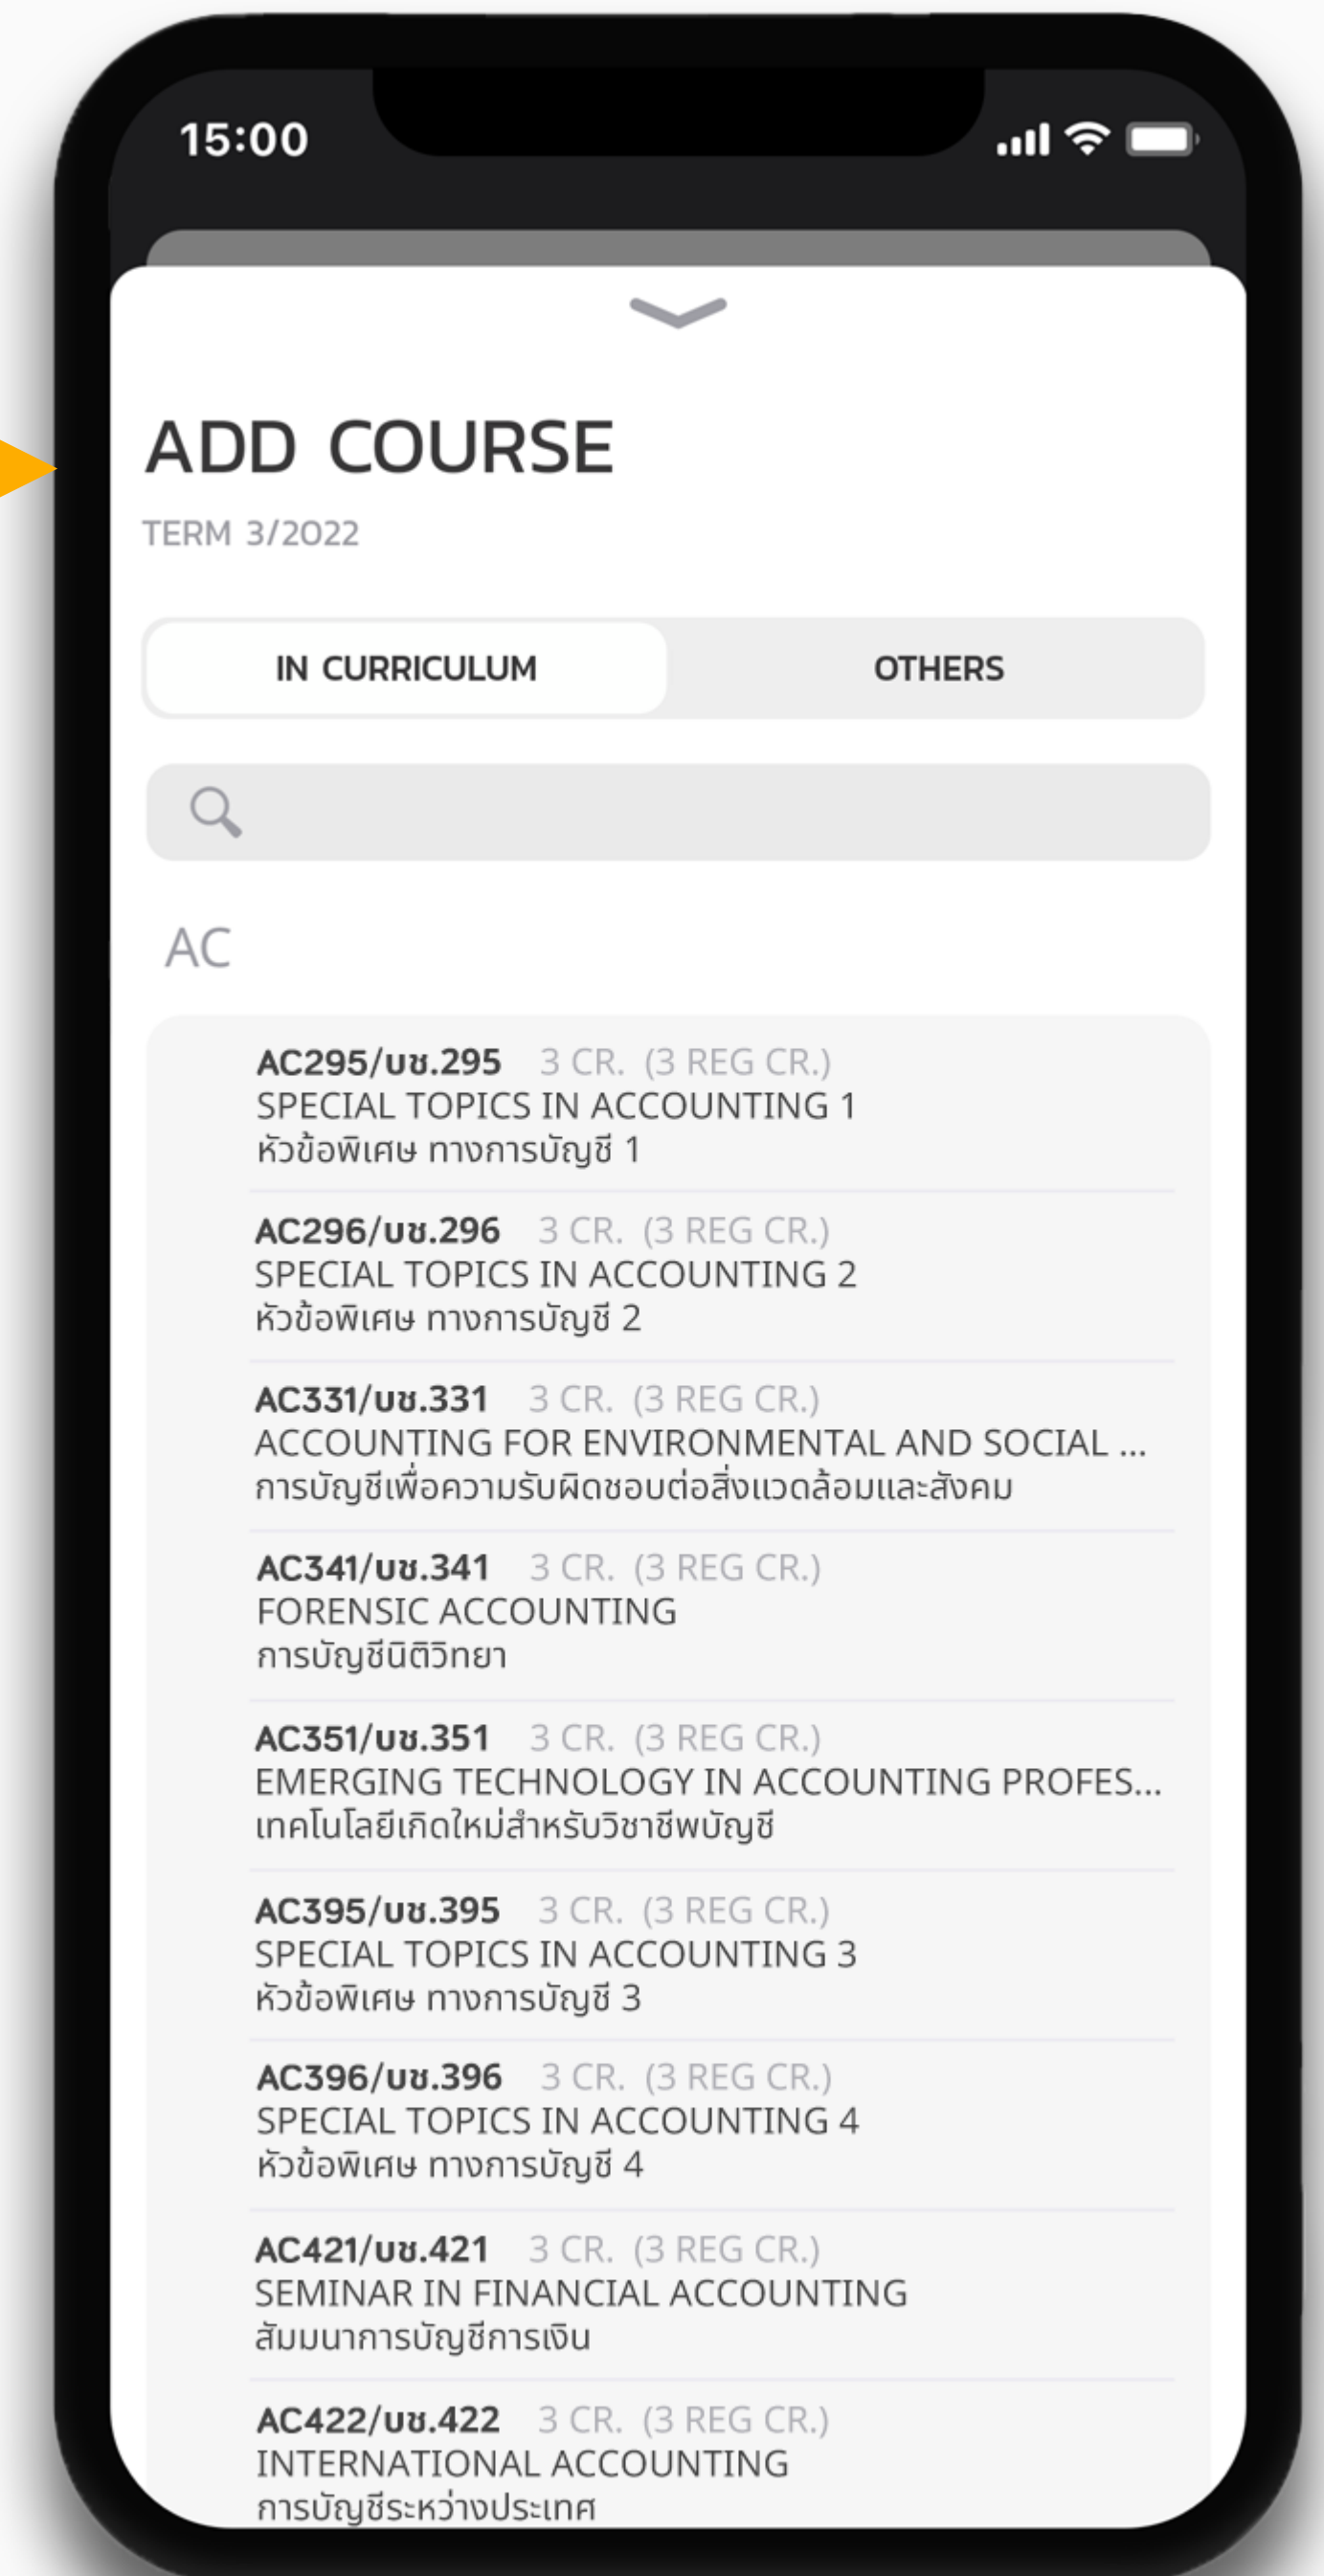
15:00

ADD COURSE

TERM 3/2022

IN CURRICULUM

OTHERS

AC

AC295/บช.295 3 CR. (3 REG CR.)
SPECIAL TOPICS IN ACCOUNTING 1
หัวข้อพิเศษ ทางการบัญชี 1

AC296/บช.296 3 CR. (3 REG CR.)
SPECIAL TOPICS IN ACCOUNTING 2
หัวข้อพิเศษ ทางการบัญชี 2

AC331/บช.331 3 CR. (3 REG CR.)
ACCOUNTING FOR ENVIRONMENTAL AND SOCIAL ...
การบัญชีเพื่อความรับผิดชอบต่อสิ่งแวดล้อมและสังคม

AC341/บช.341 3 CR. (3 REG CR.)
FORENSIC ACCOUNTING
การบัญชีนิติวิทยา

AC351/บช.351 3 CR. (3 REG CR.)
EMERGING TECHNOLOGY IN ACCOUNTING PROFES...
เทคโนโลยีเกิดใหม่สำหรับวิชาชีพบัญชี

AC395/บช.395 3 CR. (3 REG CR.)
SPECIAL TOPICS IN ACCOUNTING 3
หัวข้อพิเศษ ทางการบัญชี 3

AC396/บช.396 3 CR. (3 REG CR.)
SPECIAL TOPICS IN ACCOUNTING 4
หัวข้อพิเศษ ทางการบัญชี 4

AC421/บช.421 3 CR. (3 REG CR.)
SEMINAR IN FINANCIAL ACCOUNTING
สัมมนาการบัญชีการเงิน

AC422/บช.422 3 CR. (3 REG CR.)
INTERNATIONAL ACCOUNTING
การบัญชีระหว่างประเทศ